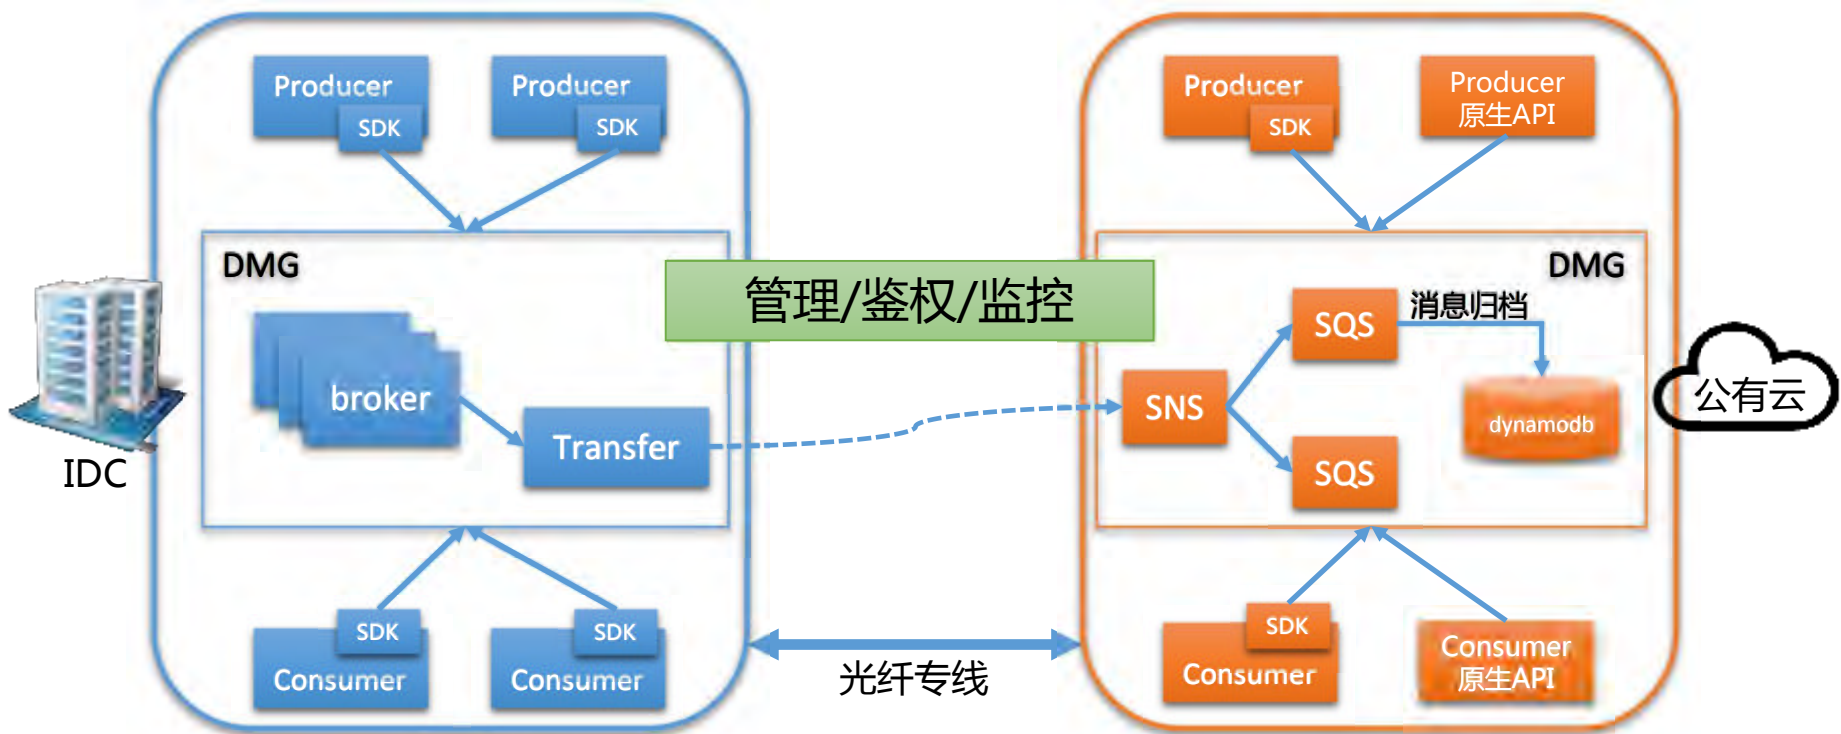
Producer
SDK
Producer
SDK
Producer
SDK
Producer
原生API
DMG
管理/鉴权/监控
DMG
SQS
消息归档
broker
SNS
dynamodb
公有云
Transfer
IDC
SQS
SDK
SDK
SDK
Consumer
Consumer
Consumer
Consumer
原生API
光纤专线